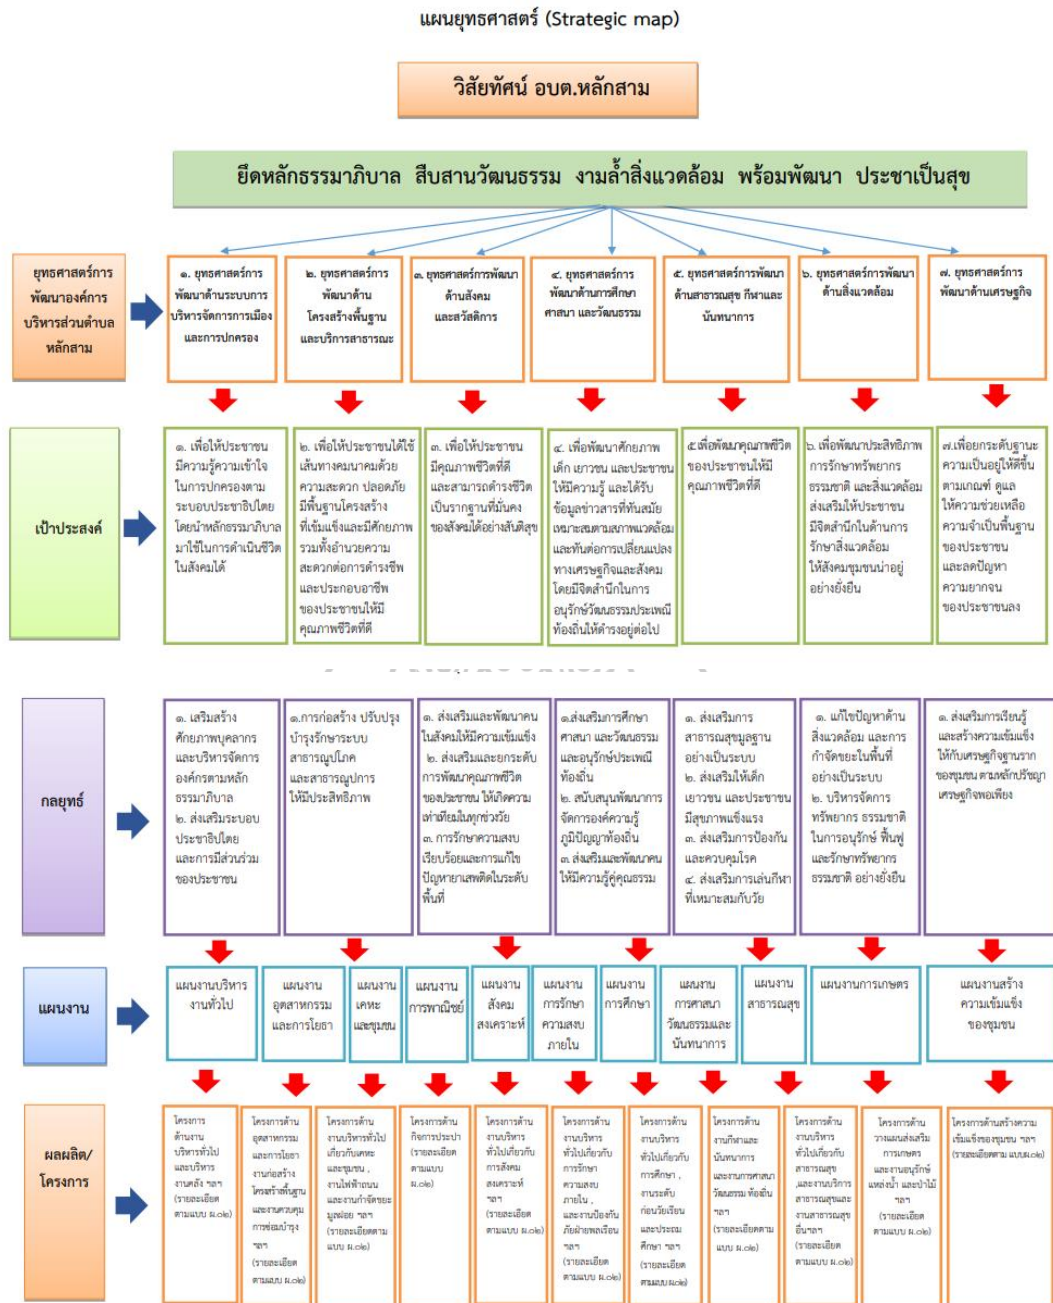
แผนยุทธศาสตร์ (Strategic map)

วิสัยทัศน์ อบต.หลักสาม

ยึดหลักธรรมาภิบาล สืบสานวัฒนธรรม งามล้ำสิ่งแวดล้อม พร้อมพัฒนา ประชาเป็นสุข

ยุทธศาสตร์การพัฒนาองค์การบริหารส่วนตำบลหลักสาม

๑. ยุทธศาสตร์การพัฒนาด้านระบบการบริหารจัดการการเมืองและการปกครอง

๒. ยุทธศาสตร์การพัฒนาด้านโครงสร้างพื้นฐานและบริการสาธารณะ

๓. ยุทธศาสตร์การพัฒนาด้านสังคมและสวัสดิการ

๔. ยุทธศาสตร์การพัฒนาด้านการศึกษา ศาสนา และวัฒนธรรม

๕. ยุทธศาสตร์การพัฒนาด้านสาธารณสุข กีฬาและนันทนาการ

๖. ยุทธศาสตร์การพัฒนาด้านสิ่งแวดล้อม

๗. ยุทธศาสตร์การพัฒนาด้านเศรษฐกิจ

เป้าประสงค์

๑. เพื่อให้ประชาชนมีความรู้ความเข้าใจในการปกครองตามระบอบประชาธิปไตย โดยนำหลักธรรมาภิบาลมาใช้ในการดำเนินชีวิตในสังคมได้

๒. เพื่อให้ประชาชนได้ใช้เส้นทางคมนาคมด้วยความสะดวก ปลอดภัย มีพื้นฐานโครงสร้างที่เข้มแข็งและมีศักยภาพ รวมทั้งอำนวยความสะดวกต่อการดำรงชีพและประกอบอาชีพของประชาชนให้มีคุณภาพชีวิตที่ดี

๓. เพื่อให้ประชาชนมีคุณภาพชีวิตที่ดีและสามารถดำรงชีวิตเป็นรากฐานที่มั่นคงของสังคมได้อย่างสันติสุข

๔. เพื่อพัฒนาศักยภาพเด็ก เยาวชน และประชาชนให้มีความรู้ และได้รับข้อมูลข่าวสารที่ทันสมัยเหมาะสมตามสภาพแวดล้อมและทันต่อการเปลี่ยนแปลงทางเศรษฐกิจและสังคม โดยมีจิตสำนึกในการอนุรักษ์วัฒนธรรมประเพณีท้องถิ่นให้ดำรงอยู่ต่อไป

๕.เพื่อพัฒนาคุณภาพชีวิตของประชาชนให้มีคุณภาพชีวิตที่ดี

๖. เพื่อพัฒนาประสิทธิภาพการรักษาทรัพยากรธรรมชาติ และสิ่งแวดล้อม ส่งเสริมให้ประชาชนมีจิตสำนึกในด้านการรักษาสิ่งแวดล้อม ให้สังคมชุมชนน่าอยู่อย่างยั่งยืน

๗.เพื่อยกระดับฐานะความเป็นอยู่ให้ดีขึ้นตามเกณฑ์ ดูแลให้ความช่วยเหลือความจำเป็นพื้นฐานของประชาชน และลดปัญหาความยากจนของประชาชนลง

กลยุทธ์

๑. เสริมสร้างศักยภาพบุคลากรและบริหารจัดการองค์กรตามหลักธรรมาภิบาล ๒. ส่งเสริมระบอบประชาธิปไตยและการมีส่วนร่วมของประชาชน

๑.การก่อสร้าง ปรับปรุง บำรุงรักษาระบบสาธารณูปโภค และสาธารณูปการให้มีประสิทธิภาพ

๑. ส่งเสริมและพัฒนาคนในสังคมให้มีความเข้มแข็ง ๒. ส่งเสริมและยกระดับการพัฒนาคุณภาพชีวิตของประชาชน ให้เกิดความเท่าเทียมในทุกช่วงวัย ๓. การรักษาความสงบเรียบร้อยและการแก้ไขปัญหายาเสพติดในระดับพื้นที่

๑.ส่งเสริมการศึกษา ศาสนา และวัฒนธรรม และอนุรักษ์ประเพณีท้องถิ่น ๒. สนับสนุนพัฒนาการจัดการองค์ความรู้ภูมิปัญญาท้องถิ่น ๓.ส่งเสริมและพัฒนาคนให้มีความรู้คู่คุณธรรม

๑. ส่งเสริมการสาธารณสุขมูลฐานอย่างเป็นระบบ ๒. ส่งเสริมให้เด็ก เยาวชน และประชาชนมีสุขภาพแข็งแรง ๓. ส่งเสริมการป้องกันและควบคุมโรค ๔. ส่งเสริมการเล่นกีฬาที่เหมาะสมกับวัย

๑. แก้ไขปัญหาด้านสิ่งแวดล้อม และการกำจัดขยะในพื้นที่อย่างเป็นระบบ ๒. บริหารจัดการทรัพยากร ธรรมชาติในการอนุรักษ์ ฟื้นฟู และรักษาทรัพยากรธรรมชาติ อย่างยั่งยืน

๑. ส่งเสริมการเรียนรู้และสร้างความเข้มแข็งให้กับเศรษฐกิจฐานรากของชุมชน ตามหลักปรัชญาเศรษฐกิจพอเพียง

แผนงาน

แผนงานบริหารงานทั่วไป

แผนงานอุตสาหกรรมและการโยธา

แผนงานเคหะและชุมชน

แผนงานการพาณิชย์

แผนงานสังคมสงเคราะห์

แผนงานการรักษาความสงบภายใน

แผนงานการศึกษา

แผนงานการศาสนาวัฒนธรรมและนันทนาการ

แผนงานสาธารณสุข

แผนงานการเกษตร

แผนงานสร้างความเข้มแข็งของชุมชน

ผลผลิต/โครงการ

โครงการด้านงานบริหารทั่วไปและบริหารงานคลัง ฯลฯ (รายละเอียดตามแบบ ผ.๐๒)

โครงการด้านอุตสาหกรรมและการโยธา งานก่อสร้างโครงสร้างพื้นฐาน และงานควบคุมการซ่อมบำรุง ฯลฯ (รายละเอียดตามแบบ ผ.๐๒)

โครงการด้านงานบริหารทั่วไปเกี่ยวกับเคหะและชุมชน , งานไฟฟ้าถนน และงานกำจัดขยะมูลฝอย ฯลฯ (รายละเอียดตามแบบ ผ.๐๒)

โครงการด้านกิจการประปา (รายละเอียดตามแบบ ผ.๐๒)

โครงการด้านงานบริหารทั่วไปเกี่ยวกับการสังคมสงเคราะห์ ฯลฯ (รายละเอียดตามแบบ ผ.๐๒)

โครงการด้านงานบริหารทั่วไปเกี่ยวกับการรักษาความสงบภายใน, และงานป้องกันภัยฝ่ายพลเรือน ฯลฯ (รายละเอียดตามแบบ ผ.๐๒)

โครงการด้านงานบริหารทั่วไปเกี่ยวกับการศึกษา , งานระดับก่อนวัยเรียนและประถมศึกษา ฯลฯ (รายละเอียดตามแบบ ผ.๐๒)

โครงการด้านงานกีฬาและนันทนาการ และงานการศาสนาวัฒนธรรม ท้องถิ่น ฯลฯ (รายละเอียดตามแบบ ผ.๐๒)

โครงการด้านงานบริหารทั่วไปเกี่ยวกับสาธารณสุข ,และงานบริการสาธารณสุขและงานสาธารณสุขอื่นฯลฯ (รายละเอียดตามแบบ ผ.๐๒)

โครงการด้านวางแผนส่งเสริมการเกษตร และงานอนุรักษ์แหล่งน้ำ และป่าไม้ ฯลฯ (รายละเอียดตามแบบ ผ.๐๒)

โครงการด้านสร้างความเข้มแข็งของชุมชน ฯลฯ (รายละเอียดตามแบบ ผ.๐๒)